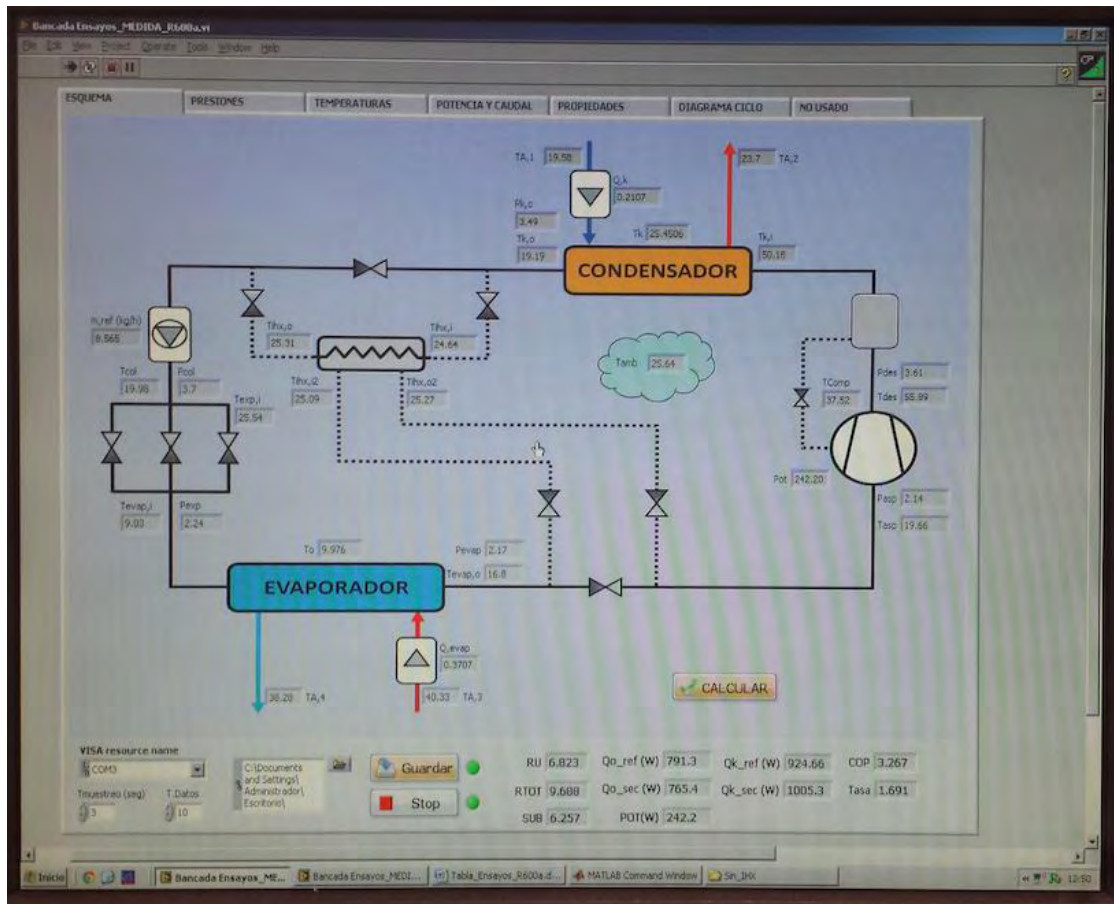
Bancada Ensayos_MEDIDA_R600a.vi

File Edit View Project Operate Tools Window Help

ESQUEMA | PRESIONES | TEMPERATURAS | POTENCIA Y CAUDAL | PROPIEDADES | DIAGRAMA CICLO | NO USADO

TA,1 19.58
Q,k 0.2107
23.7 TA,2
Pk,o 3.49
Tk,o 19.19
Tk 25.4506
Tk,i 50.18
CONDENSADOR
m_ref (kg/h) 6.565
Tihx,o 25.31
Tihx,i 24.64
Tamb 25.64
Tcol 19.98
Pcol 3.7
Texp,i 25.54
Tihx,i2 25.09
Tihx,o2 25.27
TComp 37.52
Pdes 3.61
Tdes 58.89
Pot 242.20
Tevap,i 9.03
Pevp 2.24
Pasp 2.14
Tasp 19.66
To 9.976
Pevap 2.17
Tevap,o 16.8
EVAPORADOR
Q,evap 0.3707
38.28 TA,4
40.33 TA,3
CALCULAR

VISA resource name
COM3
Tmuestreo (seg) 3
T.Datos 10
C:\Documents and Settings\Administrador\Escritorio\
Guardar
Stop
RU 6.823
RTOT 9.688
SUB 6.257
Qo_ref (W) 791.3
Qo_sec (W) 765.4
POT(W) 242.2
Qk_ref (W) 924.66
Qk_sec (W) 1005.3
COP 3.267
Tasa 1.691

Inicio | Bancada Ensayos_ME... | Bancada Ensayos_MEDI... | Tabla_Ensayos_R600a.d... | MATLAB Command Window | Sin_IHX | 12:50